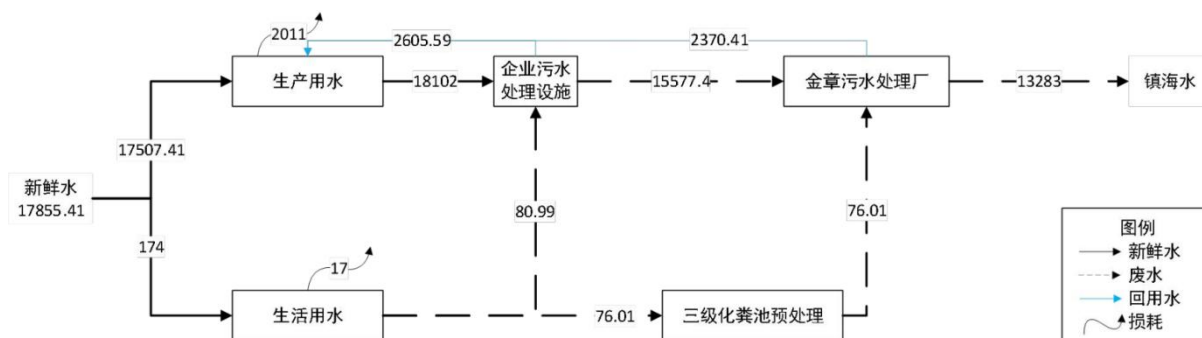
2011

2605.59

2370.41

生产用水

18102

企业污水处理设施

15577.4

金章污水处理厂

13283

镇海水

17507.41

新鲜水
17855.41

80.99

76.01

174

17

生活用水

76.01

三级化粪池预处理

图例
新鲜水
废水
回用水
损耗